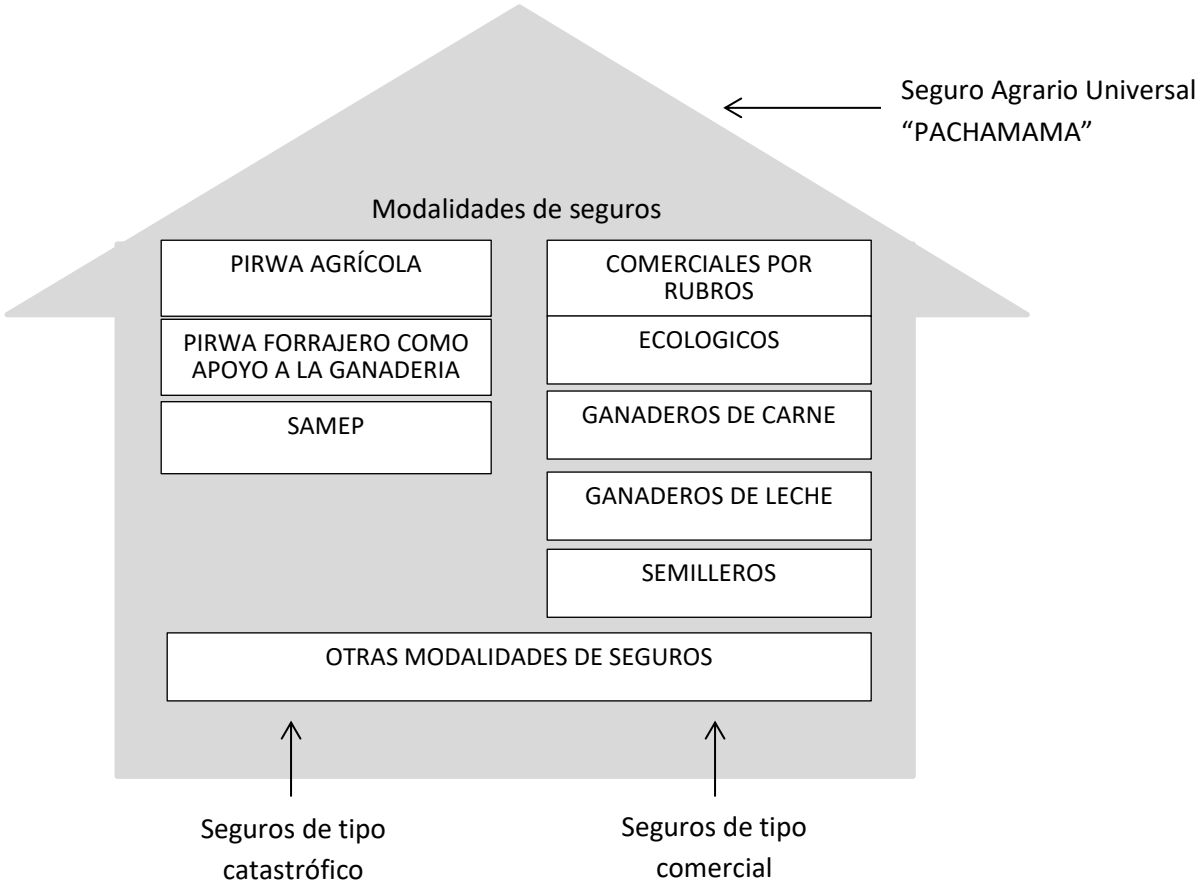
Seguro Agrario Universal "PACHAMAMA"

Modalidades de seguros

PIRWA AGRÍCOLA

PIRWA FORRAJERO COMO APOYO A LA GANADERIA

SAMEP

COMERCIALES POR RUBROS

ECOLOGICOS

GANADEROS DE CARNE

GANADEROS DE LECHE

SEMILLEROS

OTRAS MODALIDADES DE SEGUROS

Seguros de tipo catastrófico

Seguros de tipo comercial